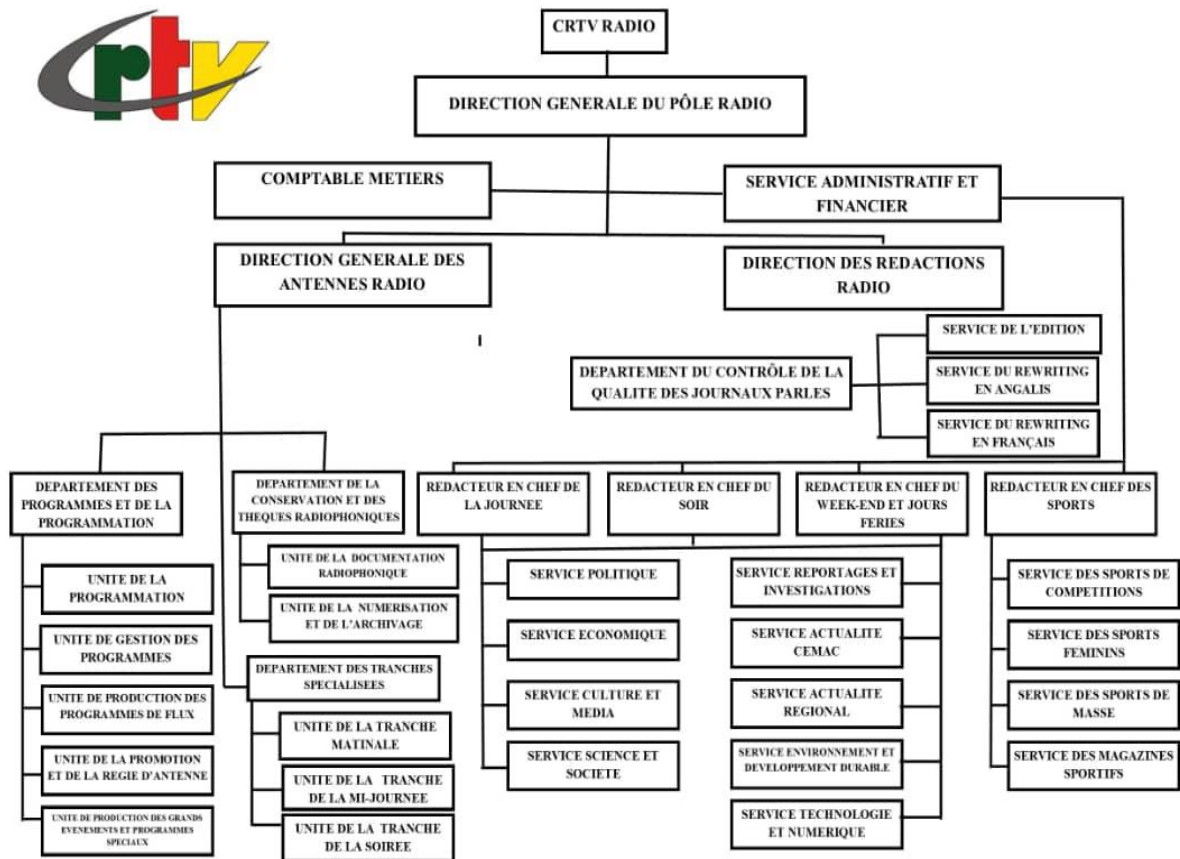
crtv

CRTV RADIO

DIRECTION GENERALE DU PÔLE RADIO

COMPTABLE METIERS

SERVICE ADMINISTRATIF ET FINANCIER

DIRECTION GENERALE DES ANTENNES RADIO

DIRECTION DES REDACTIONS RADIO

DEPARTEMENT DU CONTRÔLE DE LA QUALITE DES JOURNAUX PARLES

SERVICE DE L'EDITION

SERVICE DU REWRITING EN ANGALIS

SERVICE DU REWRITING EN FRANÇAIS

DEPARTEMENT DES PROGRAMMES ET DE LA PROGRAMMATION

UNITE DE LA PROGRAMMATION

UNITE DE GESTION DES PROGRAMMES

UNITE DE PRODUCTION DES PROGRAMMES DE FLUX

UNITE DE LA PROMOTION ET DE LA REGIE D'ANTENNE

UNITE DE PRODUCTION DES GRANDS EVENEMENTS ET PROGRAMMES SPECIAUX

DEPARTEMENT DE LA CONSERVATION ET DES THEQUES RADIOPHONIQUES

UNITE DE LA DOCUMENTATION RADIOPHONIQUE

UNITE DE LA NUMERISATION ET DE L'ARCHIVAGE

DEPARTEMENT DES TRANCHES SPECIALISEES

UNITE DE LA TRANCHE MATINALE

UNITE DE LA TRANCHE DE LA MI-JOURNEE

UNITE DE LA TRANCHE DE LA SOIREE

REDACTEUR EN CHEF DE LA JOURNEE

REDACTEUR EN CHEF DU SOIR

REDACTEUR EN CHEF DU WEEK-END ET JOURS FERIES

REDACTEUR EN CHEF DES SPORTS

SERVICE POLITIQUE

SERVICE ECONOMIQUE

SERVICE CULTURE ET MEDIA

SERVICE SCIENCE ET SOCIETE

SERVICE REPORTAGES ET INVESTIGATIONS

SERVICE ACTUALITE CEMAC

SERVICE ACTUALITE REGIONAL

SERVICE ENVIRONNEMENT ET DEVELOPPEMENT DURABLE

SERVICE TECHNOLOGIE ET NUMERIQUE

SERVICE DES SPORTS DE COMPETITIONS

SERVICE DES SPORTS FEMININS

SERVICE DES SPORTS DE MASSE

SERVICE DES MAGAZINES SPORTIFS